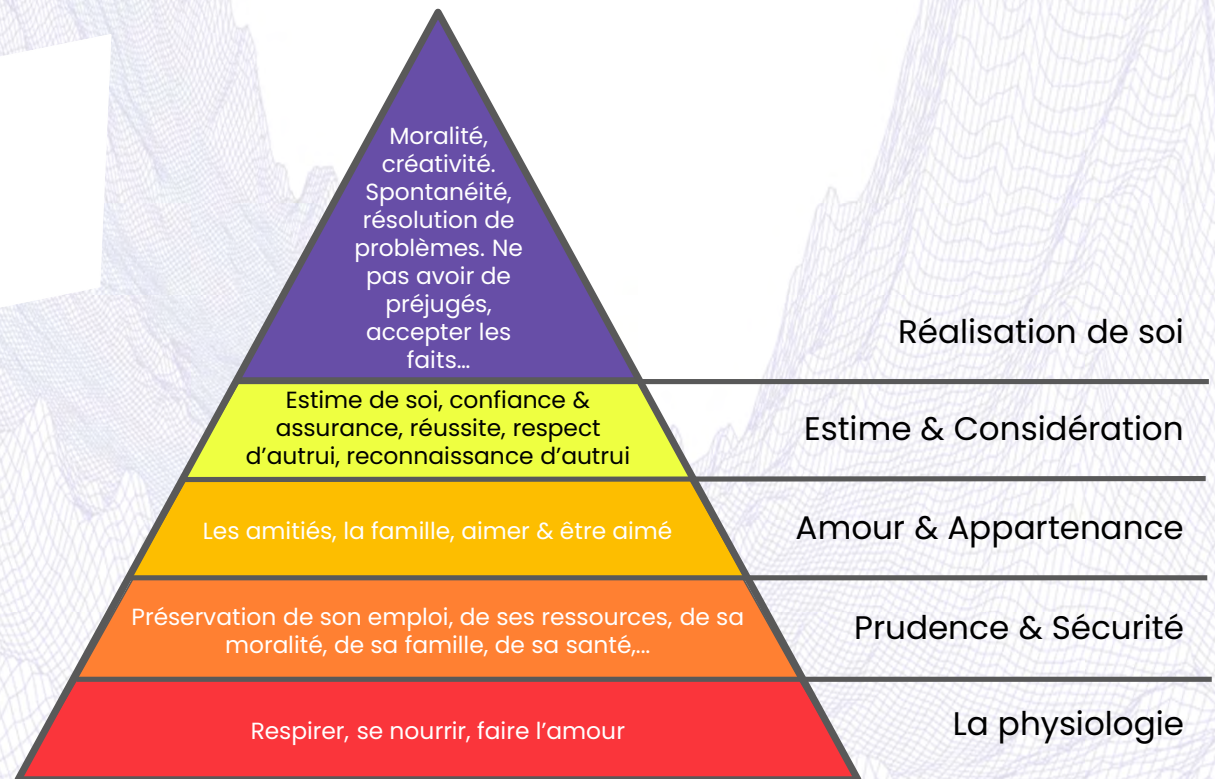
Moralité, créativité. Spontanéité, résolution de problèmes. Ne pas avoir de préjugés, accepter les faits…

Réalisation de soi

Estime de soi, confiance & assurance, réussite, respect d’autrui, reconnaissance d’autrui

Estime & Considération

Les amitiés, la famille, aimer & être aimé

Amour & Appartenance

Préservation de son emploi, de ses ressources, de sa moralité, de sa famille, de sa santé,…

Prudence & Sécurité

Respirer, se nourrir, faire l’amour

La physiologie